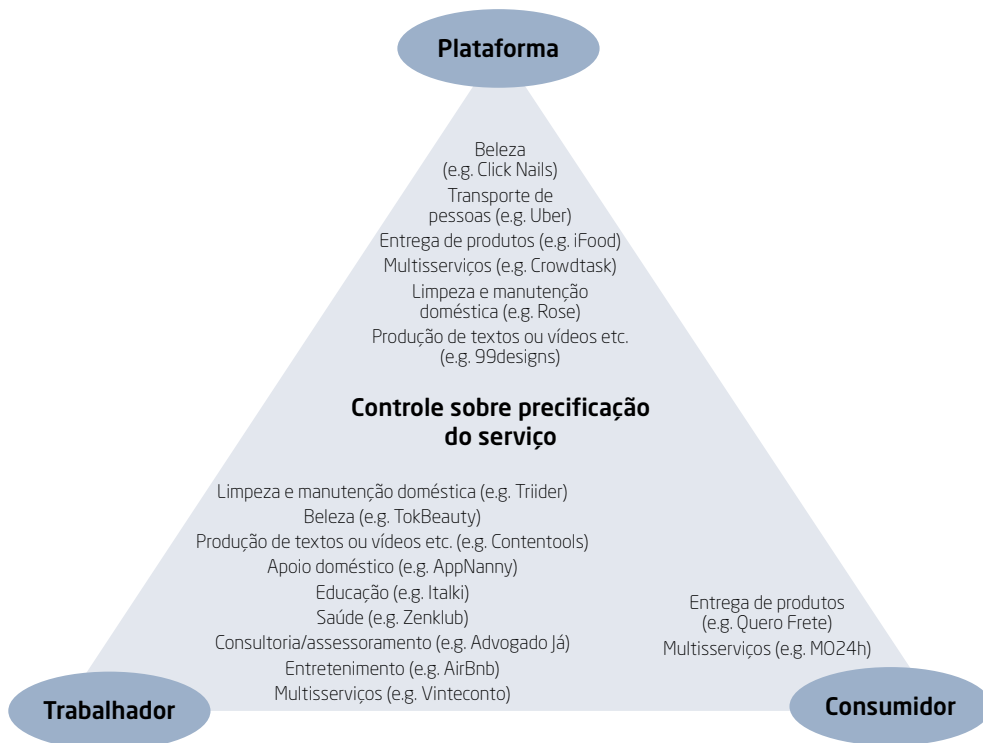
Plataforma

Beleza
(e.g. Click Nails)

Transporte de pessoas (e.g. Uber)

Entrega de produtos (e.g. iFood)

Multisserviços (e.g. Crowdtask)

Limpeza e manutenção doméstica (e.g. Rose)

Produção de textos ou vídeos etc. (e.g. 99designs)

Controle sobre precificação do serviço

Limpeza e manutenção doméstica (e.g. Triider)

Beleza (e.g. TokBeauty)

Produção de textos ou vídeos etc. (e.g. Contentools)

Apoio doméstico (e.g. AppNanny)

Educação (e.g. Italki)

Saúde (e.g. Zenklub)

Consultoria/assessoramento (e.g. Advogado Já)

Entretenimento (e.g. AirBnb)

Multisserviços (e.g. Vinteconto)

Entrega de produtos (e.g. Quero Frete)

Multisserviços (e.g. MO24h)

Trabalhador

Consumidor